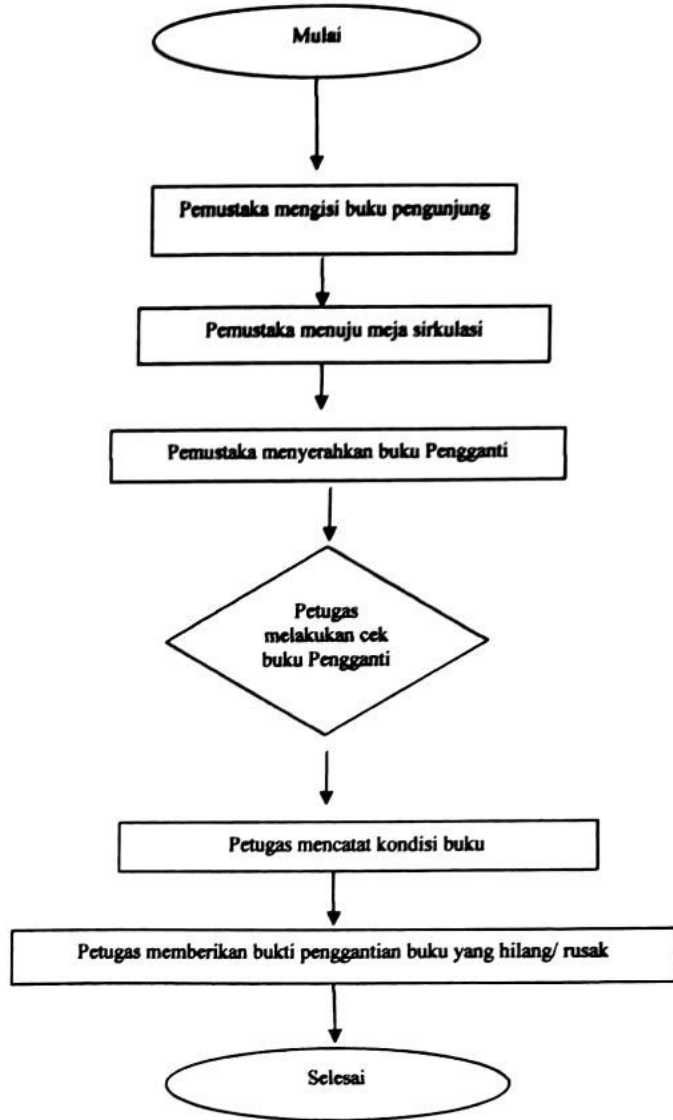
Mulai

Pemustaka mengisi buku pengunjung

Pemustaka menuju meja sirkulasi

Pemustaka menyerahkan buku Pengganti

Petugas melakukan cek buku Pengganti

Petugas mencatat kondisi buku

Petugas memberikan bukti penggantian buku yang hilang/ rusak

Selesai